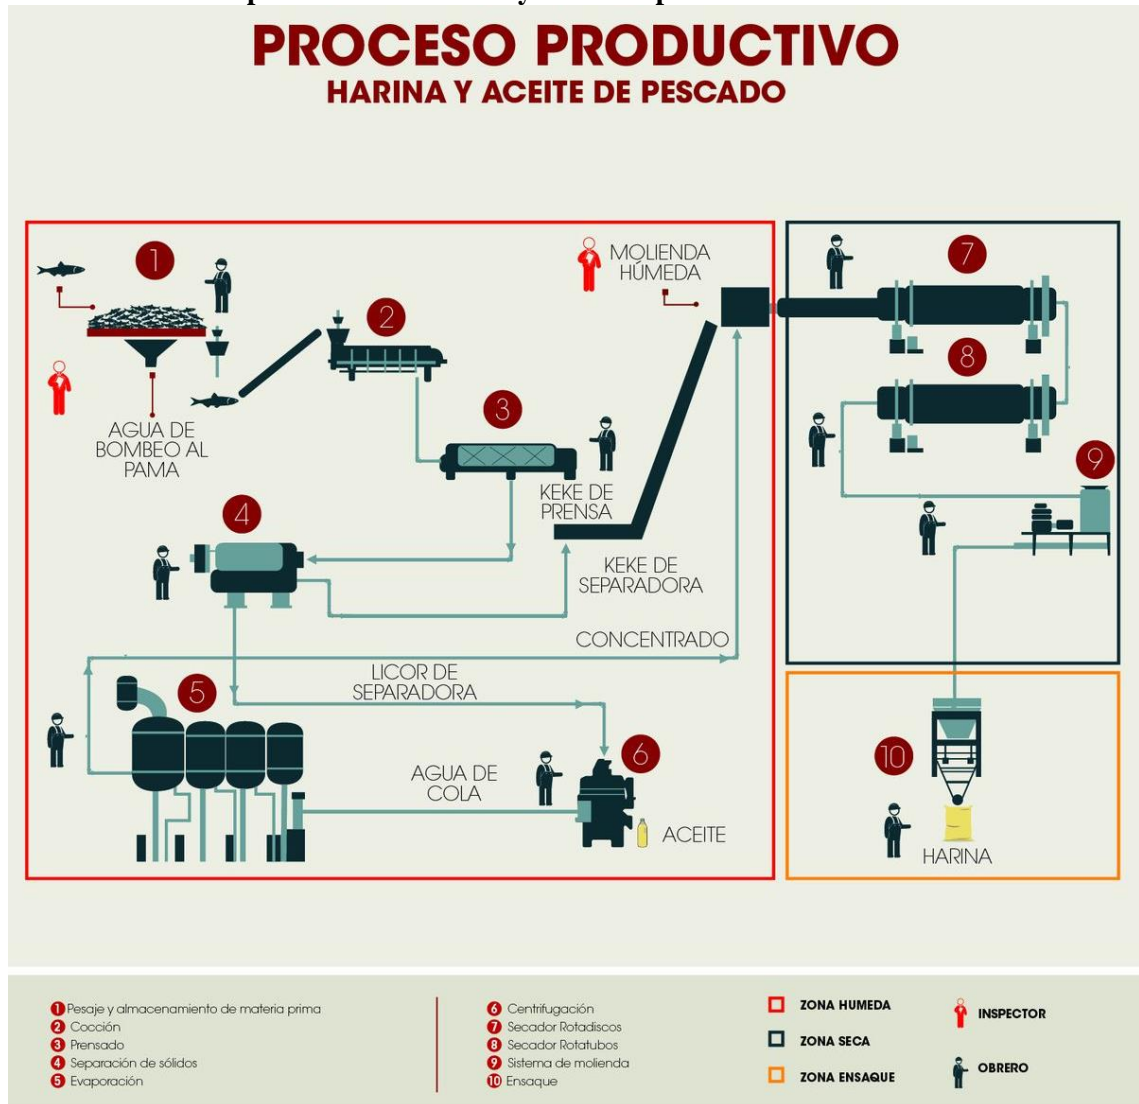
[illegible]

PROCESO PRODUCTIVO
HARINA Y ACEITE DE PESCADO

1

2

AGUA DE BOMBEO AL PAMA

MOLIENDA HÚMEDA

3

KEKE DE PRENSA

4

KEKE DE SEPARADORA

CONCENTRADO

5

LICOR DE SEPARADORA

AGUA DE COLA

6

ACEITE

7

8

9

10

HARINA

1 Pesaje y almacenamiento de materia prima
2 Cocción
3 Prensado
4 Separación de sólidos
5 Evaporación

6 Centrifugación
7 Secador Rotadiscos
8 Secador Rotatubos
9 Sistema de molienda
10 Ensaque

ZONA HUMEDA
ZONA SECA
ZONA ENSAQUE

INSPECTOR
OBRERO